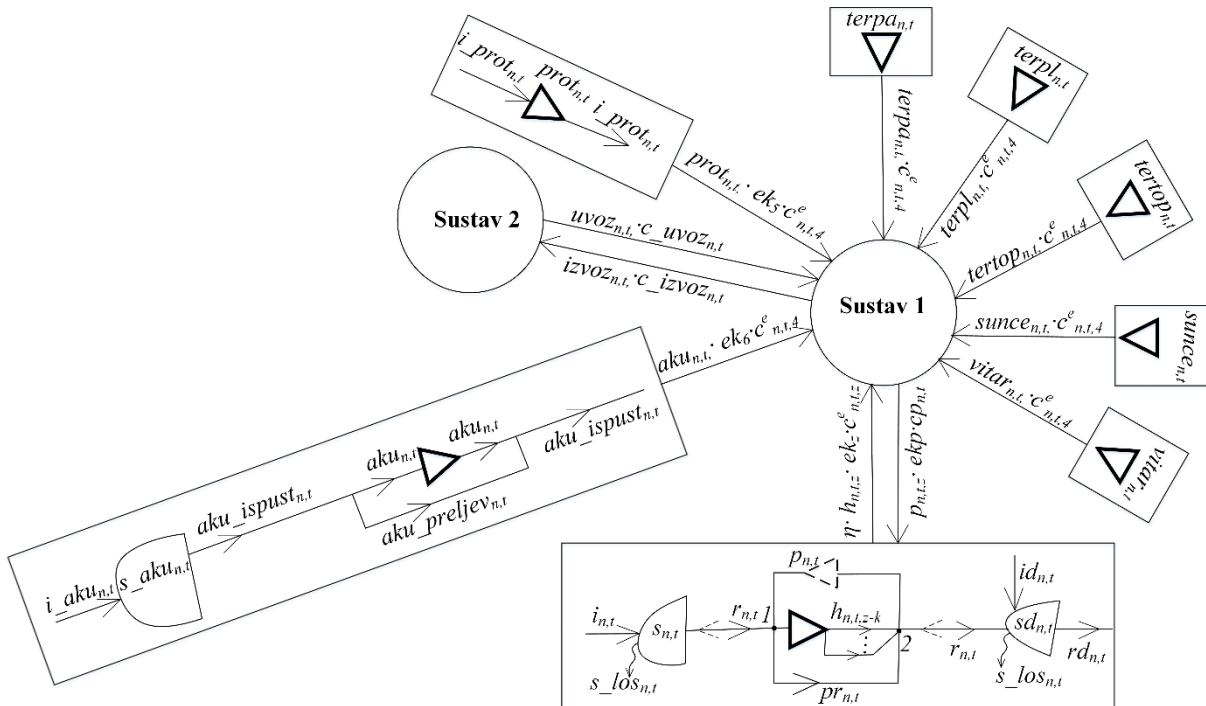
$terpa_{n,t}$

$i\_prot_{n,t}$ $prot_{n,t}$ $i\_prot_{n,t}$

$terpl_{n,t}$

$terpa_{n,t}\cdot c^{e}_{n,t,4}$

$terpl_{n,t}\cdot c^{e}_{n,t,4}$

$prot_{n,t}\cdot ek_5\cdot c^{e}_{n,t,4}$

$tertop_{n,t}$

Sustav 2

$uvoz_{n,t}\cdot c\_uvoz_{n,t}$

$izvoz_{n,t}\cdot c\_izvoz_{n,t}$

$tertop_{n,t}\cdot c^{e}_{n,t,4}$

Sustav 1

$sunce_{n,t}\cdot c^{e}_{n,t,4}$

$sunce_{n,t}$

$aku_{n,t}\cdot ek_6\cdot c^{e}_{n,t,4}$

$vitar_{n,t}\cdot c^{e}_{n,t,4}$

$vitar_{n,t}$

$aku\_ispust_{n,t}$

$aku_{n,t}$ $aku_{n,t}$

$aku\_ispust_{n,t}$

$aku\_preljev_{n,t}$

$\eta\cdot h_{n,t,z}\cdot ek_z\cdot c^{e}_{n,t,z}$

$p_{n,t,z}\cdot ekp\cdot cp_{n,t}$

$i\_aku_{n,t}$ $s\_aku_{n,t}$

$p_{n,t}$

$id_{n,t}$

$i_{n,t}$ $s_{n,t}$ $r_{n,t}$ 1 $h_{n,t,z-k}$ 2 $r_{n,t}$ $sd_{n,t}$ $rd_{n,t}$

$s\_los_{n,t}$ $pr_{n,t}$ $s\_los_{n,t}$